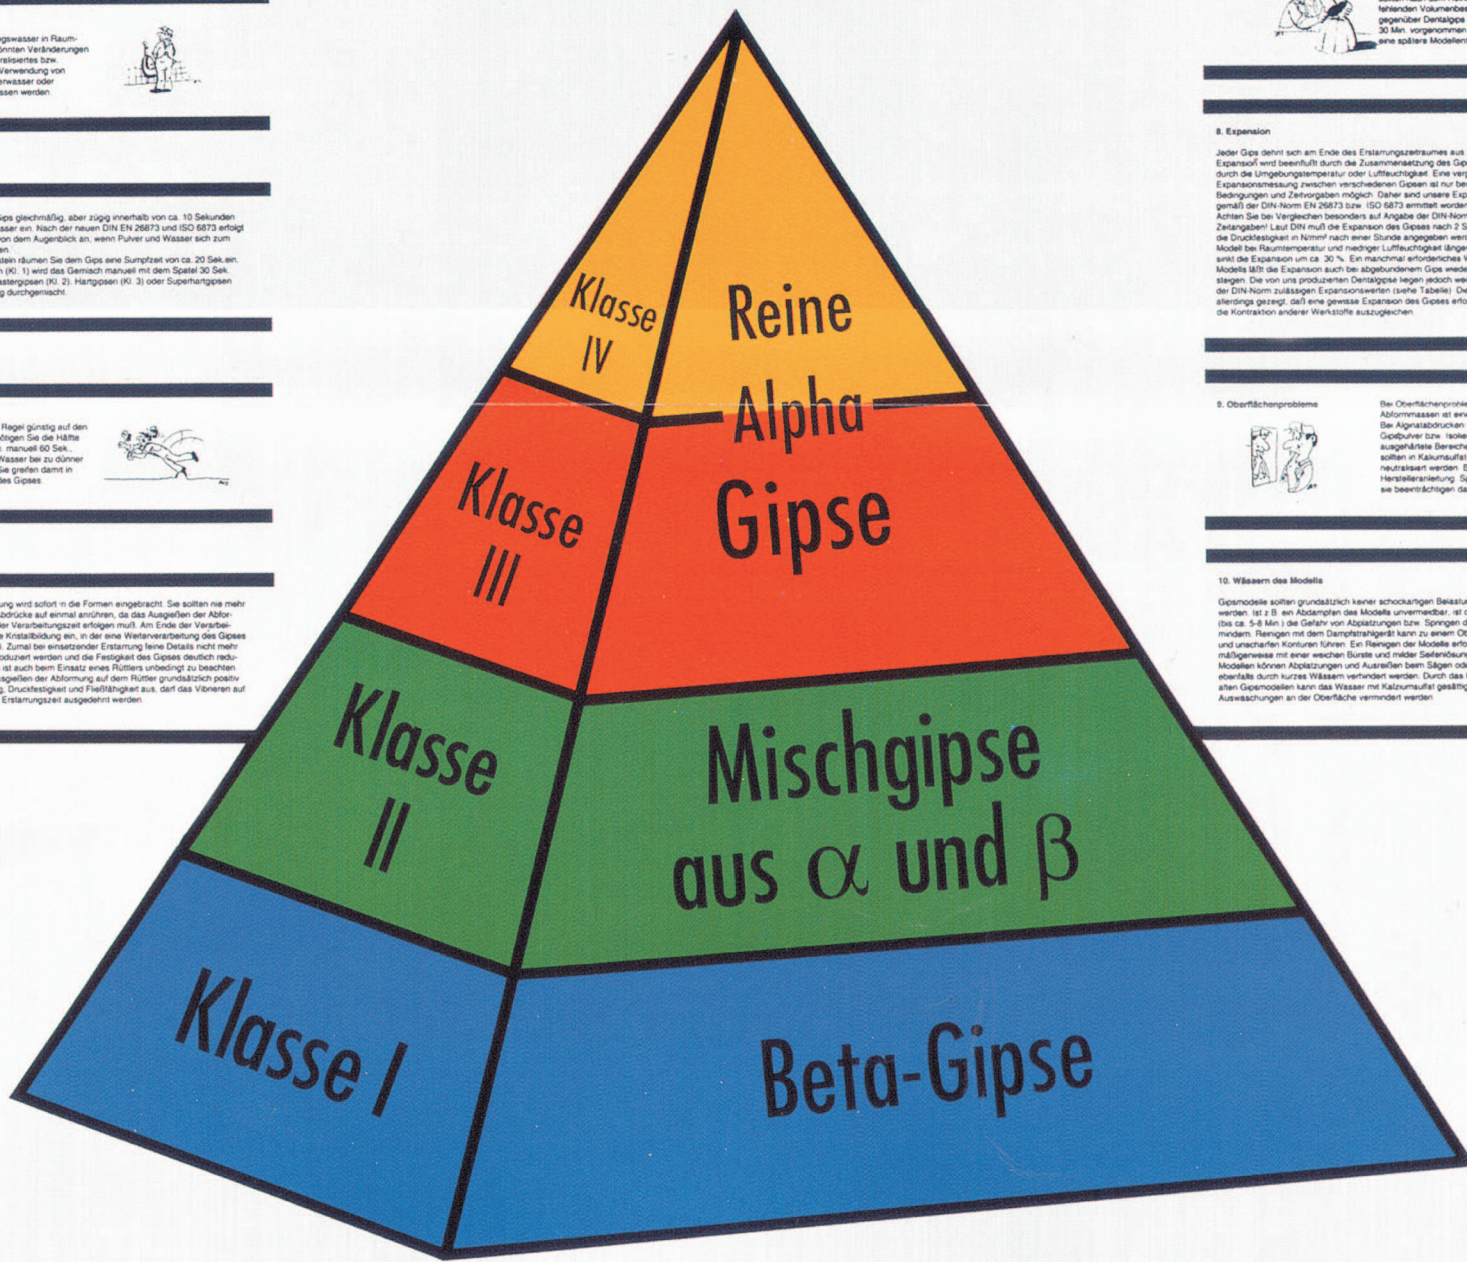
gswasser in Raum-
önnten Veränderungen
ralisiertes bzw.
Verwendung von
erwasser oder
ssen werden

ips gleichmäßig, aber zügig innerhalb von ca. 10 Sekunden
sser ein. Nach der neuen DIN EN 26873 und ISO 6873 erfolgt
on dem Augenblick an, wenn Pulver und Wasser sich zum
en.
tein räumen Sie dem Gips eine Sumpfzeit von ca. 20 Sek.ein.
(Kl. 1) wird das Gemisch manuell mit dem Spatel 30 Sek.
astergipsen (Kl. 2), Hartgipsen (Kl. 3) oder Superhartgipsen
g durchgemischt.

Regel günstig auf den
ötigen Sie die Hälfte
manuell 60 Sek..
Wasser bei zu dünner
Sie greifen damit in
des Gipses.

ung wird sofort in die Formen eingebracht. Sie sollten nie mehr
bdrücke auf einmal anrühren, da das Ausgießen der Abfor-
er Verarbeitungszeit erfolgen muß. Am Ende der Verarbei-
Kristallbildung ein, in der eine Weiterverarbeitung des Gipses
Zumal bei einsetzender Erstarrung feine Details nicht mehr
oduziert werden und die Festigkeit des Gipses deutlich redu-
ist auch beim Einsatz eines Rüttlers unbedingt zu beachten.
sgießen der Abformung auf dem Rüttler grundsätzlich positiv
Druckfestigkeit und Fließfähigkeit aus, darf das Vibrieren auf
Erstarrungszeit ausgedehnt werden.

fehlenden Volumenbe
gegenüber Dentalgips
30 Min. vorgenommen
eine spätere Modellent

8. Expansion

Jeder Gips dehnt sich am Ende des Erstarrungszeitraumes aus
Expansion wird beeinflußt durch die Zusammensetzung des Gip
durch die Umgebungstemperatur oder Luftfeuchtigkeit. Eine verg
Expansionsmessung zwischen verschiedenen Gipsen ist nur bei
Bedingungen und Zeitvorgaben möglich. Daher sind unsere Exp
gemäß der DIN-Norm EN 26873 bzw. ISO 6873 ermittelt worden
Achten Sie bei Vergleichen besonders auf Angabe der DIN-Norm
Zeitangaben! Laut DIN muß die Expansion des Gipses nach 2 S
die Druckfestigkeit in N/mm² nach einer Stunde angegeben wer
Modell bei Raumtemperatur und niedriger Luftfeuchtigkeit länger
sinkt die Expansion um ca. 30 %. Ein manchmal erforderliches W
Modells läßt die Expansion auch bei abgebundenem Gips wieder
steigen. Die von uns produzierten Dentalgipse liegen jedoch wei
der DIN-Norm zulässigen Expansionswerten (siehe Tabelle). Die
allerdings gezeigt, daß eine gewisse Expansion des Gipses erfo
die Kontraktion anderer Werkstoffe auszugleichen.

9. Oberflächenprobleme

Bei Oberflächenproble
Abformmassen ist eine
Bei Alginatabdrücken
Gipspulver bzw. Isolie
ausgehärtete Bereiche
sollten in Kalziumsulfat
neutralisiert werden. B
Herstelleranleitung. Si
sie beeinträchtigen da

10. Wässern des Modells

Gipsmodelle sollten grundsätzlich keiner schockartigen Belastu
werden. Ist z.B. ein Abdampfen des Modells unvermeidbar, ist d
(bis ca. 5-8 Min.) die Gefahr von Abplatzungen bzw. Springen d
mindern. Reinigen mit dem Dampfstrahlgerät kann zu einem Ob
und unscharfen Konturen führen. Ein Reinigen der Modelle erfo
mäßigerweise mit einer weichen Bürste und milder Seifenlösun
Modellen können Abplatzungen und Ausreißen beim Sägen ode
ebenfalls durch kurzes Wässern verhindert werden. Durch das
alten Gipsmodellen kann das Wasser mit Kalziumsulfat gesättig
Auswaschungen an der Oberfläche vermindert werden.

Klasse IV
Reine Alpha Gipse
Klasse III
Klasse II
Mischgipse aus $\alpha$ und $\beta$
Klasse I
Beta-Gipse